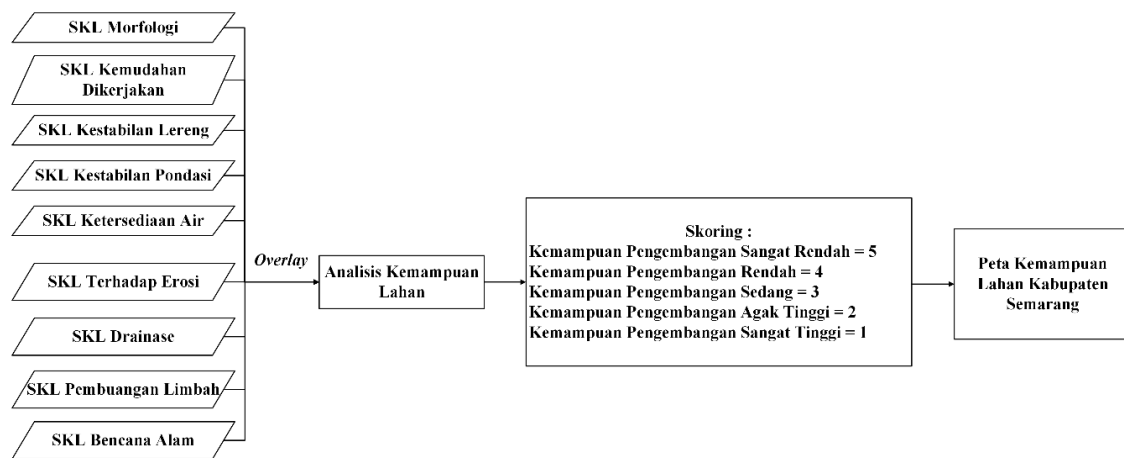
SKL Morfologi

SKL Kemudahan Dikerjakan

SKL Kestabilan Lereng

SKL Kestabilan Pondasi

SKL Ketersediaan Air

SKL Terhadap Erosi

SKL Drainase

SKL Pembuangan Limbah

SKL Bencana Alam

Overlay

Analisis Kemampuan Lahan

Skoring :
Kemampuan Pengembangan Sangat Rendah = 5
Kemampuan Pengembangan Rendah = 4
Kemampuan Pengembangan Sedang = 3
Kemampuan Pengembangan Agak Tinggi = 2
Kemampuan Pengembangan Sangat Tinggi = 1

Peta Kemampuan Lahan Kabupaten Semarang